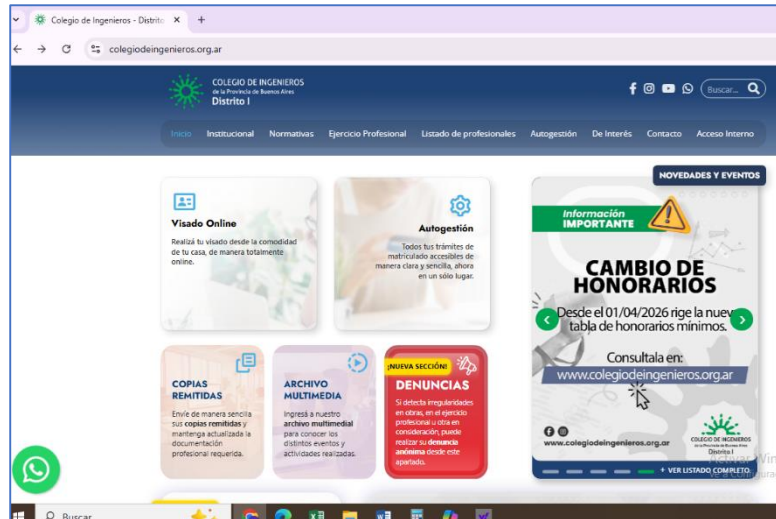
Colegio de Ingenieros - Distrito ×  +

colegiodeingenieros.org.ar

COLEGIO DE INGENIEROS
de la Provincia de Buenos Aires
Distrito I

Buscar...

Inicio  Institucional  Normativas  Ejercicio Profesional  Listado de profesionales  Autogestión  De Interés  Contacto  Acceso Interno

NOVEDADES Y EVENTOS

Visado Online
Realizá tu visado desde la comodidad de tu casa, de manera totalmente online.

Autogestión
Todos tus trámites de matriculado accesibles de manera clara y sencilla, ahora en un sólo lugar.

Información IMPORTANTE

CAMBIO DE HONORARIOS
Desde el 01/04/2026 rige la nueva tabla de honorarios mínimos.

Consultala en:
www.colegiodeingenieros.org.ar

www.colegiodeingenieros.org.ar

COLEGIO DE INGENIEROS de la Provincia de Buenos Aires Distrito I

COPIAS REMITIDAS
Envíe de manera sencilla sus copias remitidas y mantenga actualizada la documentación profesional requerida.

ARCHIVO MULTIMEDIA
Ingresá a nuestro archivo multimedial para conocer los distintos eventos y actividades realizadas.

¡NUEVA SECCIÓN!
DENUNCIAS
Si detecta irregularidades en obras, en el ejercicio profesional u otra en consideración, puede realizar su denuncia anónima desde este apartado.

+ VER LISTADO COMPLETO

Activar Windows
Ve a Configuración

Buscar